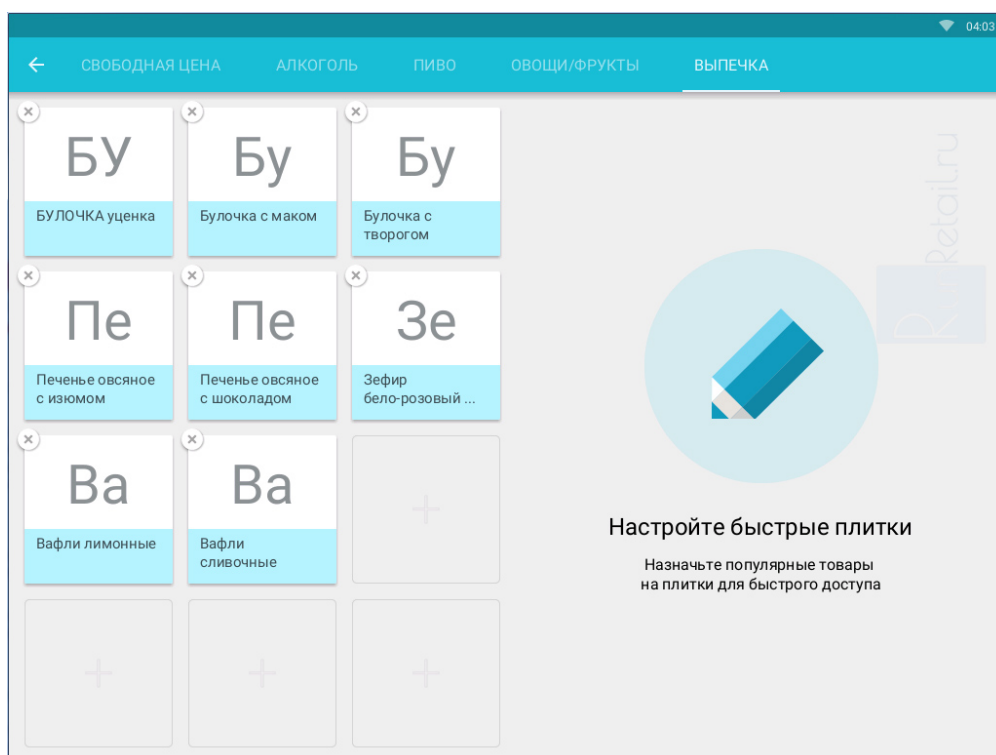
04:03

← СВОБОДНАЯ ЦЕНА АЛКОГОЛЬ ПИВО ОВОЩИ/ФРУКТЫ ВЫПЕЧКА

БУ
БУЛОЧКА уценка

Бу
Булочка с маком

Бу
Булочка с творогом

Пе
Печенье овсяное с изюмом

Пе
Печенье овсяное с шоколадом

Зе
Зефир бело-розовый ...

Ва
Вафли лимонные

Ва
Вафли сливочные

+

+

+

+

Retail.ru

Настройте быстрые плитки

Назначьте популярные товары на плитки для быстрого доступа